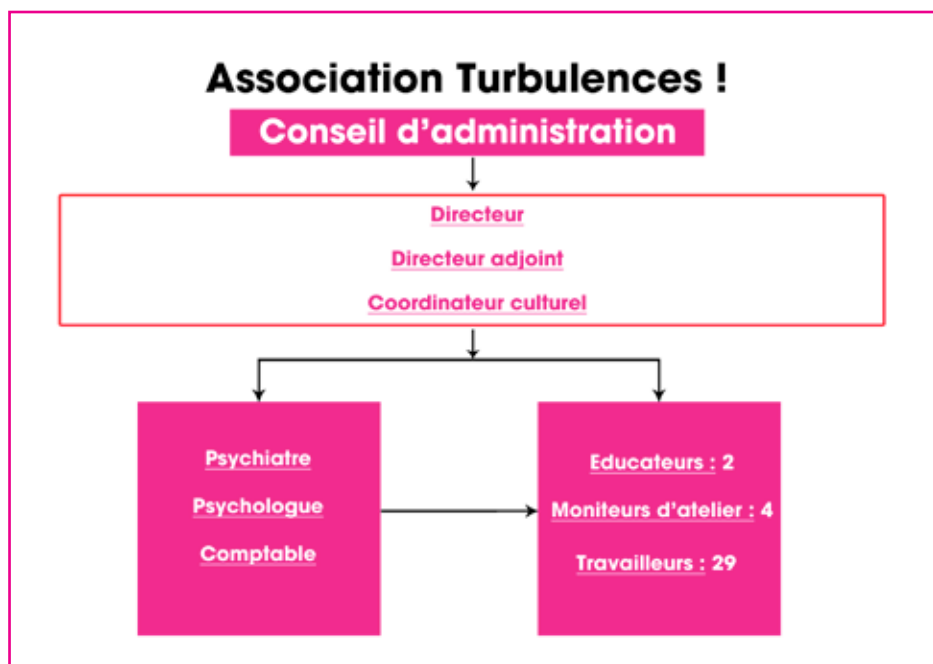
Association Turbulences !

Conseil d'administration

Directeur

Directeur adjoint

Coordinateur culturel

Psychiatre

Psychologue

Comptable

Educateurs : 2

Moniteurs d'atelier : 4

Travailleurs : 29